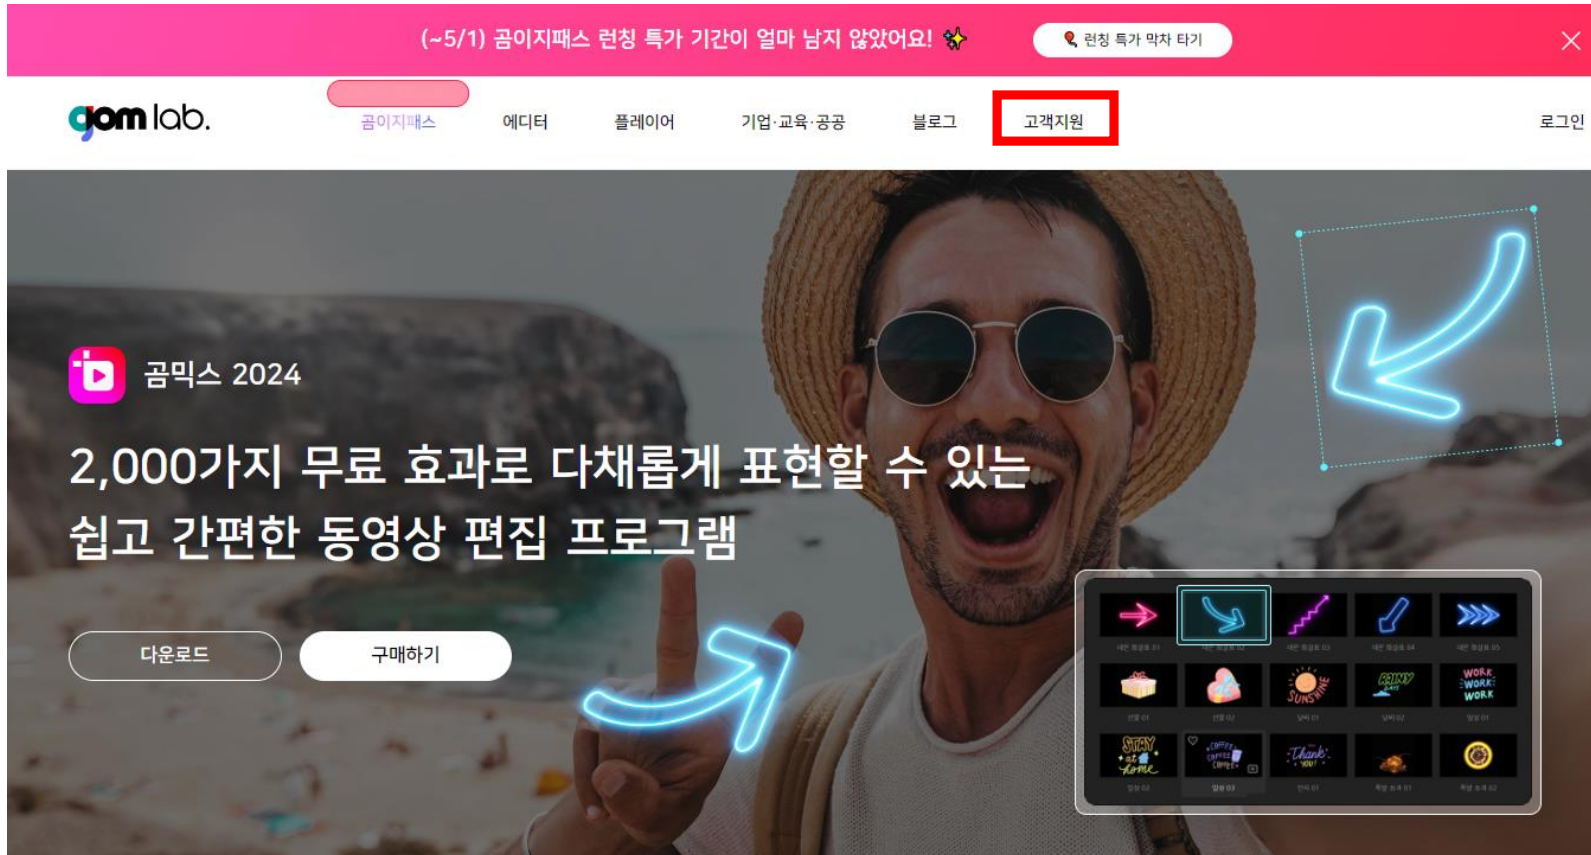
(~5/1) 곰이지패스 런칭 특가 기간이 얼마 남지 않았어요!

런칭 특가 막차 타기

gom lab.

곰이지패스 에디터 플레이어 기업·교육·공공 블로그 고객지원 로그인

곰믹스 2024

2,000가지 무료 효과로 다채롭게 표현할 수 있는 쉽고 간편한 동영상 편집 프로그램

다운로드

구매하기

SUNSHINE

RAINY

WORK WORK WORK

STAY at home

COFFEE COFFEE COFFEE

Thank YOU!